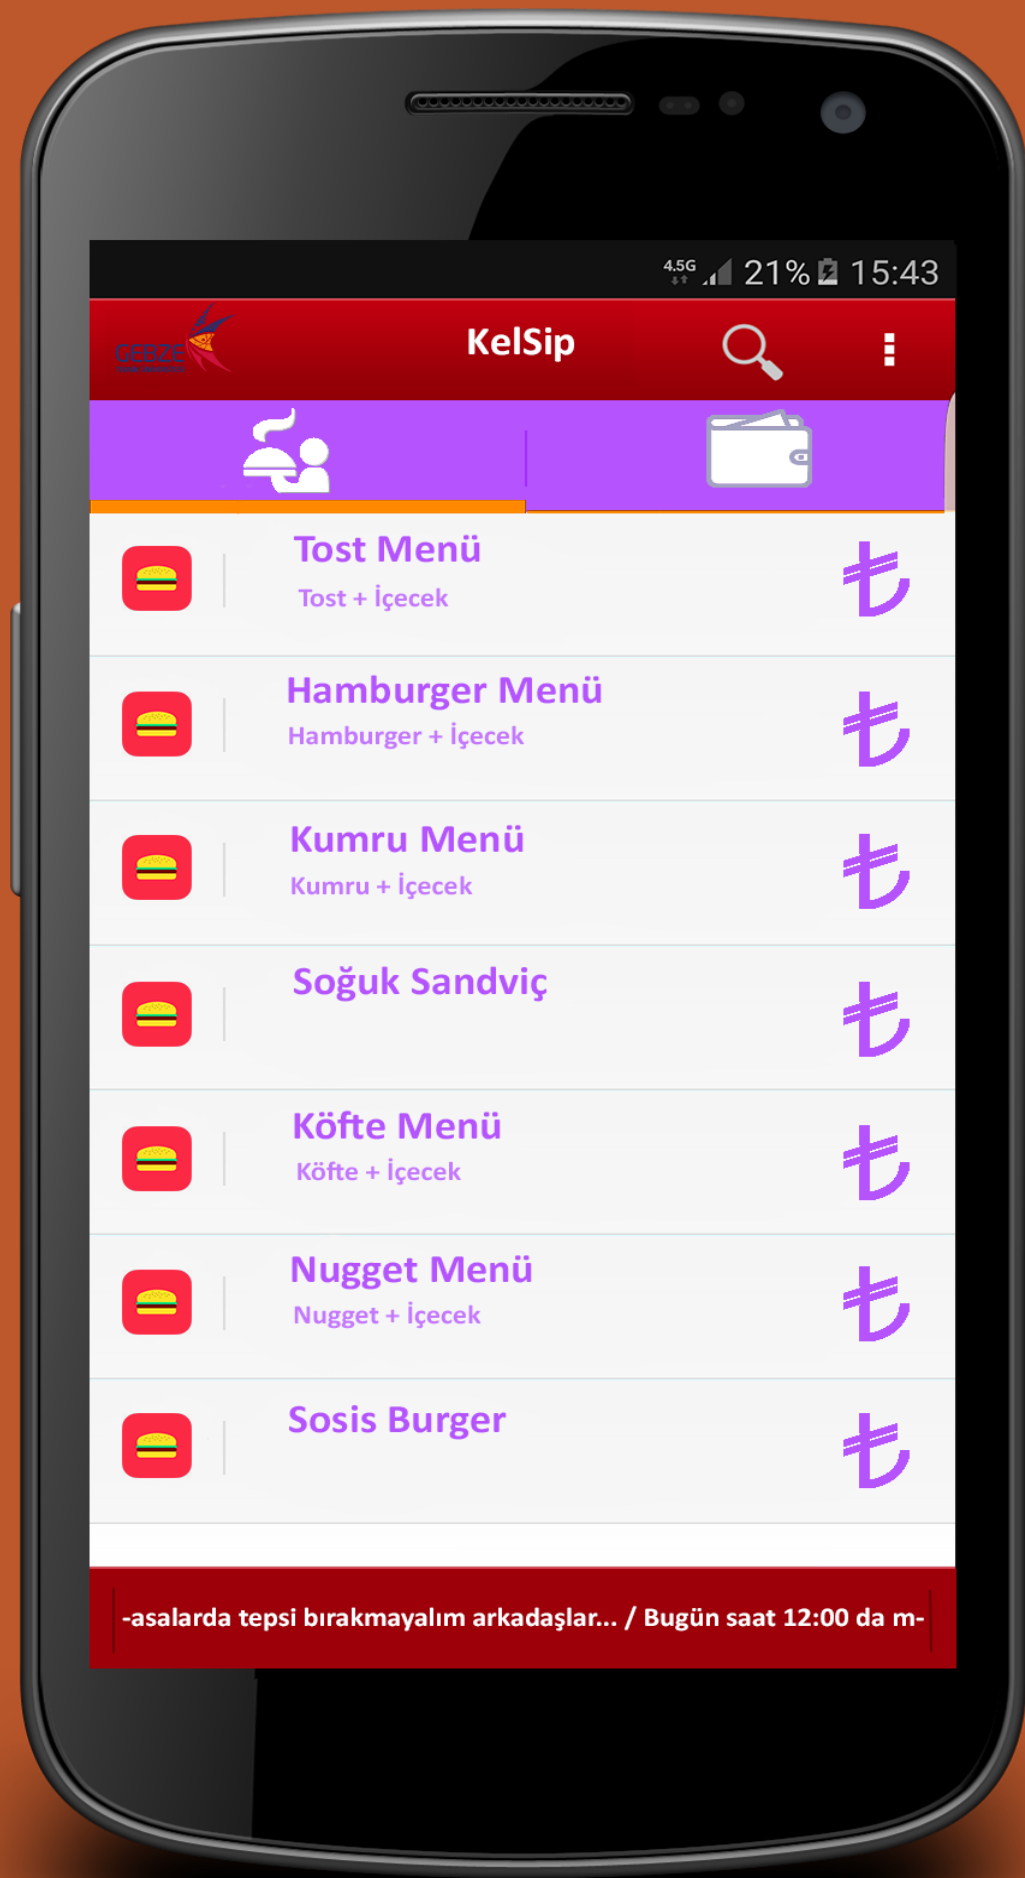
4.5G 21% 15:43

GEBZE

KelSip

Tost Menü
Tost + İçecek
₺

Hamburger Menü
Hamburger + İçecek
₺

Kumru Menü
Kumru + İçecek
₺

Soğuk Sandviç
₺

Köfte Menü
Köfte + İçecek
₺

Nugget Menü
Nugget + İçecek
₺

Sosis Burger
₺

-asalarda tepsi bırakmayalım arkadaşlar... / Bugün saat 12:00 da m-